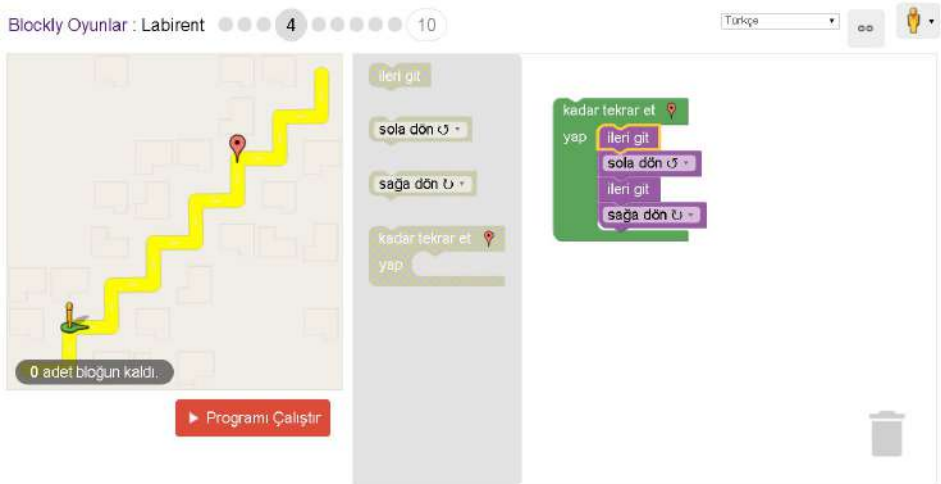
Blockly Oyunlar : Labirent 4 10

Türkçe

0 adet bloğun kaldı.

Programı Çalıştır

ileri git

sola dön ↺

sağa dön ↻

kadar tekrar et

yap

kadar tekrar et

yap ileri git

sola dön ↺

ileri git

sağa dön ↻